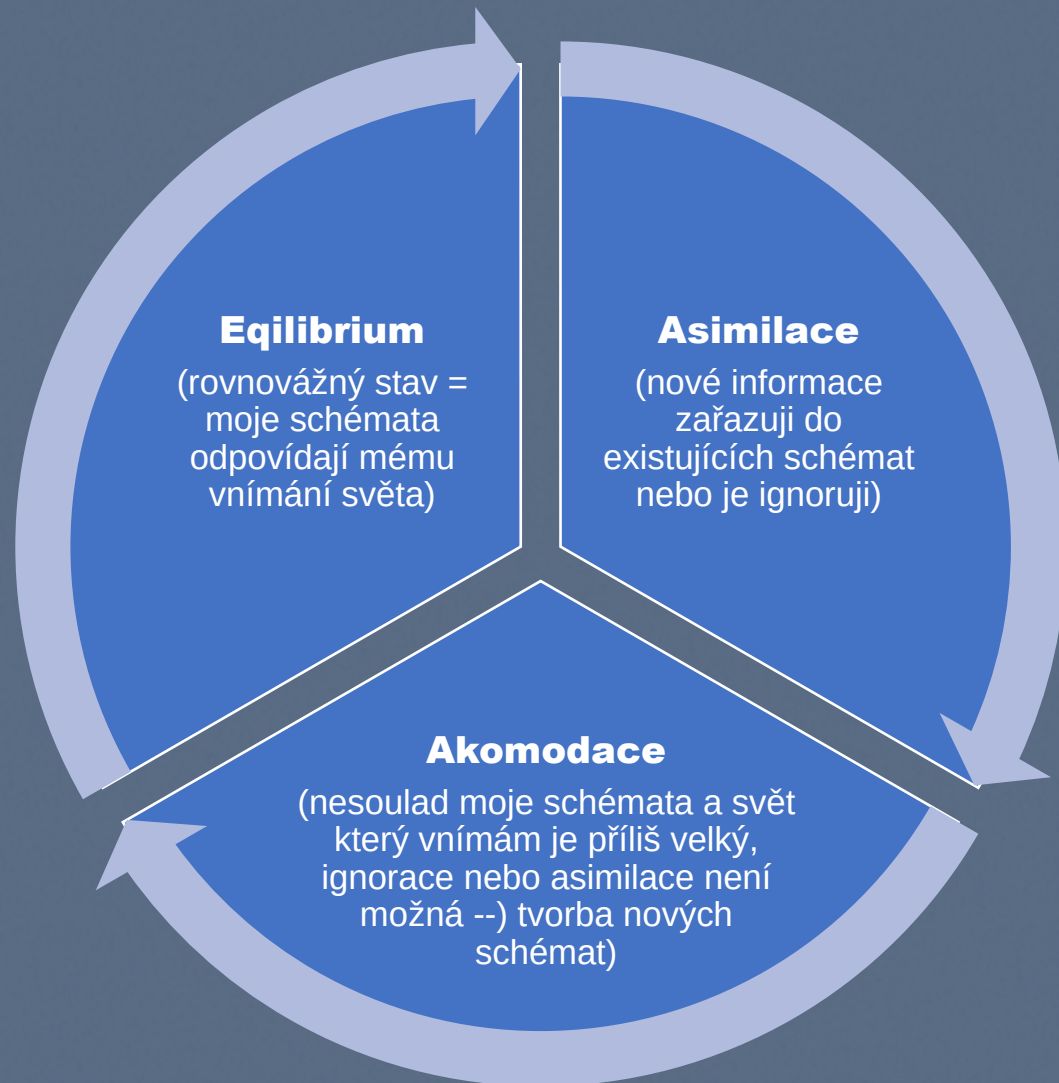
Eqilibrium
(rovnovážný stav = moje schémata odpovídají mému vnímání světa)

Asimilace
(nové informace zařazuji do existujících schémat nebo je ignoruji)

Akomodace
(nesoulad moje schémata a svět který vnímám je příliš velký, ignorace nebo asimilace není možná --) tvorba nových schémat)